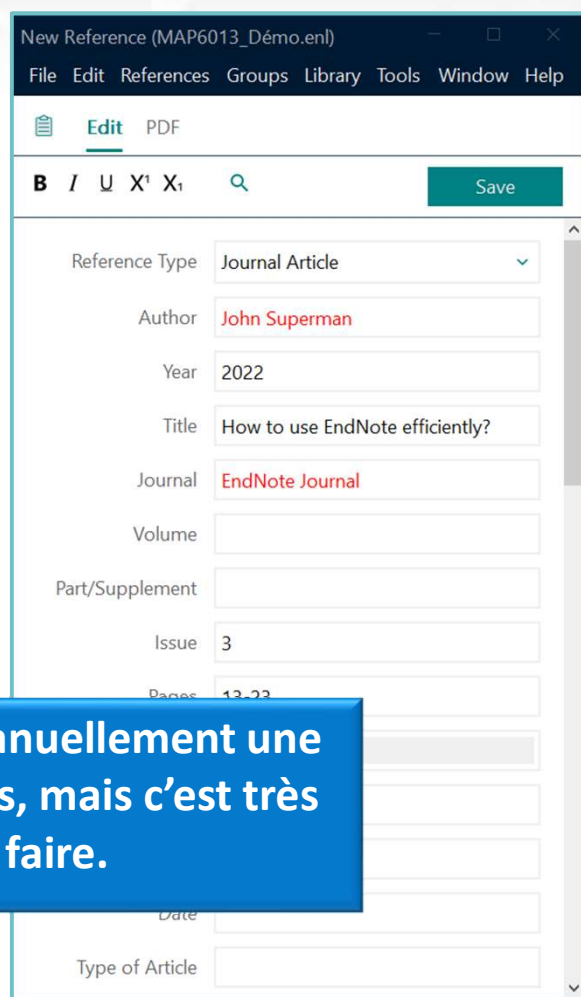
New Reference (MAP6013_Démo.enl)

File Edit References Groups Library Tools Window Help

Edit PDF

B I U X¹ X₁

Save

Reference Type Journal Article

Author John Superman

Year 2022

Title How to use EndNote efficiently?

Journal EndNote Journal

Volume

Part/Supplement

Issue 3

Pages 13-23

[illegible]nuellement une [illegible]s, mais c'est très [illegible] faire.

Date

Type of Article